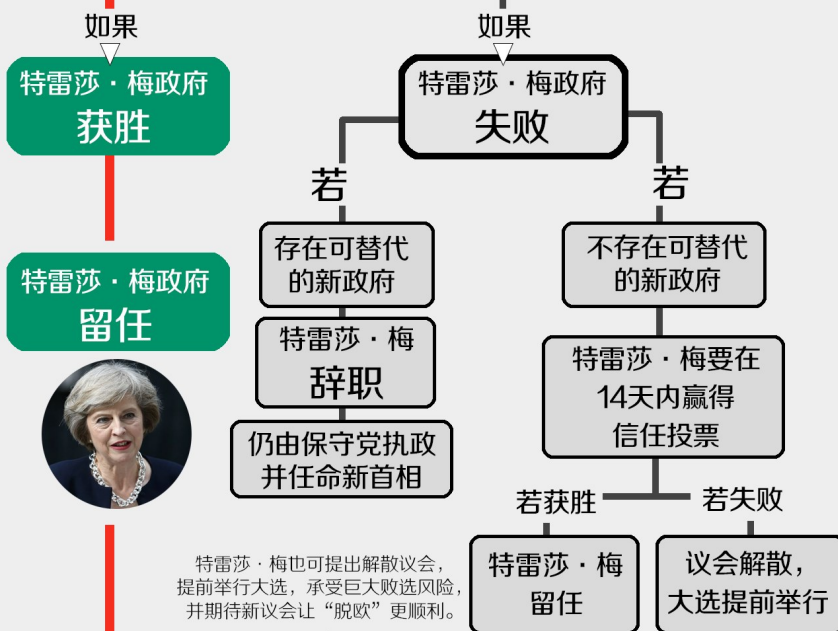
如果

特雷莎·梅政府
获胜

特雷莎·梅政府
留任

如果

特雷莎·梅政府
失败

若

存在可替代的新政府

特雷莎·梅
辞职

仍由保守党执政并任命新首相

若

不存在可替代的新政府

特雷莎·梅要在14天内赢得信任投票

若获胜

特雷莎·梅
留任

若失败

议会解散，大选提前举行

特雷莎·梅也可提出解散议会，提前举行大选，承受巨大败选风险，并期待新议会让“脱欧”更顺利。